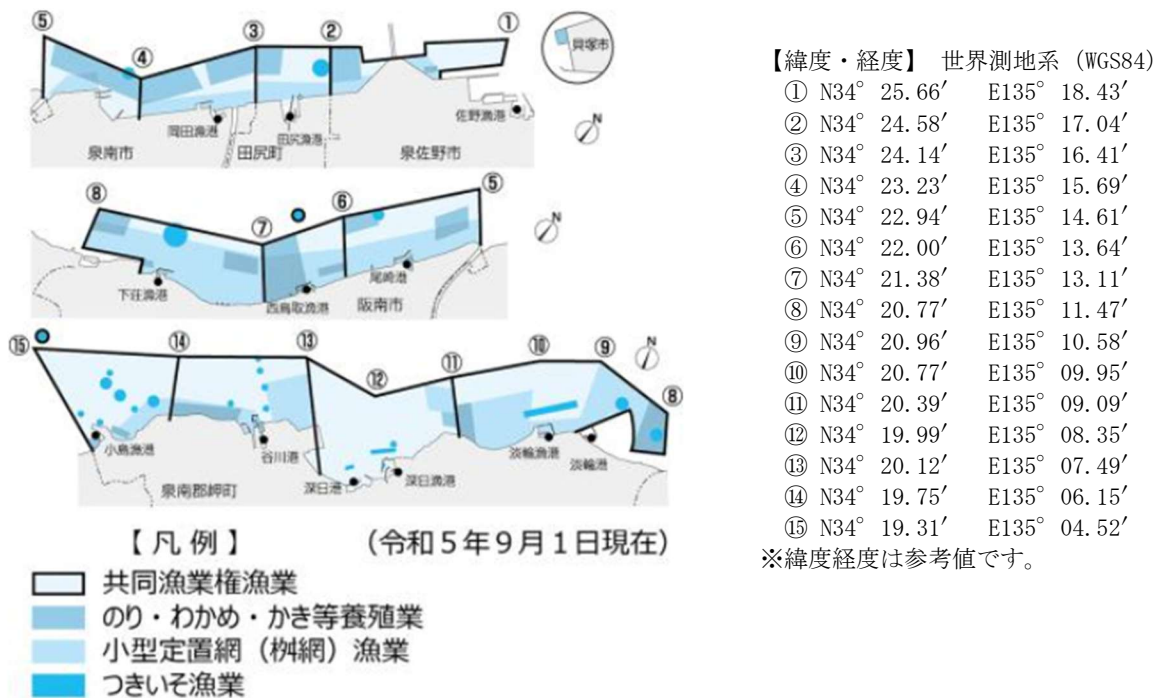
⑤ ④ ③ ② ①

貝塚市

岡田漁港 田尻漁港 佐野漁港

泉南市 田尻町 泉佐野市

⑧ ⑦ ⑥ ⑤

下荘漁港 西鳥取漁港 尾崎港 阪南市

⑮ ⑭ ⑬ ⑫ ⑪ ⑩ ⑨ ⑧

小島漁港 谷川港 深日港 深日漁港 淡輪漁港 淡輪港

泉南郡岬町

【凡例】 (令和5年9月1日現在)

共同漁業権漁業

のり・わかめ・かき等養殖業

小型定置網（桝網）漁業

つきいそ漁業

【緯度・経度】 世界測地系 (WGS84)

① N34° 25.66′ E135° 18.43′
② N34° 24.58′ E135° 17.04′
③ N34° 24.14′ E135° 16.41′
④ N34° 23.23′ E135° 15.69′
⑤ N34° 22.94′ E135° 14.61′
⑥ N34° 22.00′ E135° 13.64′
⑦ N34° 21.38′ E135° 13.11′
⑧ N34° 20.77′ E135° 11.47′
⑨ N34° 20.96′ E135° 10.58′
⑩ N34° 20.77′ E135° 09.95′
⑪ N34° 20.39′ E135° 09.09′
⑫ N34° 19.99′ E135° 08.35′
⑬ N34° 20.12′ E135° 07.49′
⑭ N34° 19.75′ E135° 06.15′
⑮ N34° 19.31′ E135° 04.52′
※緯度経度は参考値です。